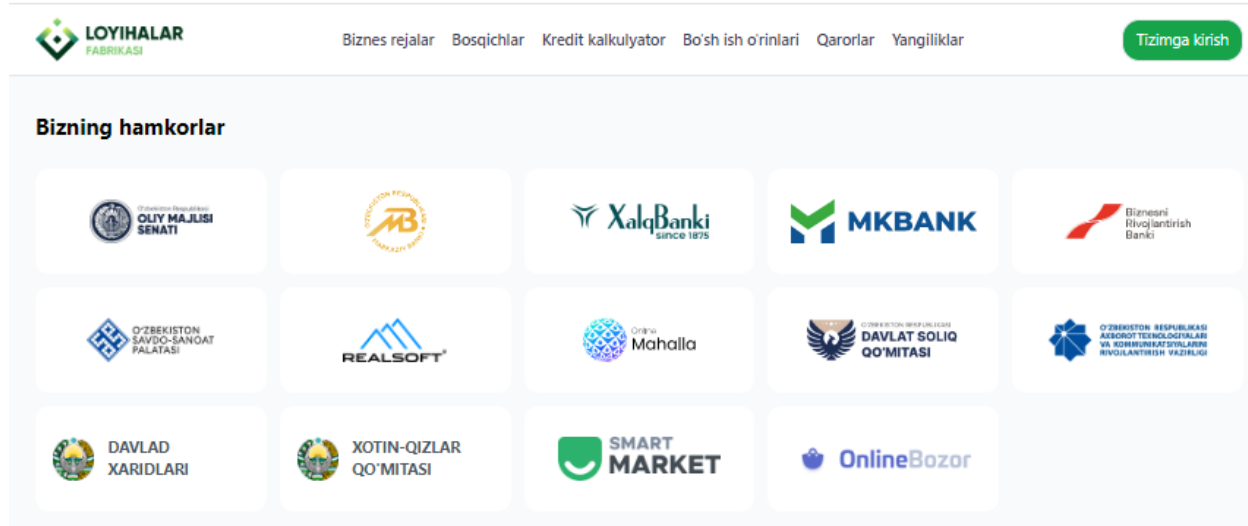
LOYIHALAR FABRIKASI

Biznes rejalar Bosqichlar Kredit kalkulyator Bo'sh ish o'rinlari Qarorlar Yangiliklar

Tizimga kirish

Bizning hamkorlar

O'zbekiston Respublikasi OLIY MAJLISI SENATI

O'ZBEKISTON RESPUBLIKASI MARKAZIY BANKI

XalqBanki since 1875

MKBANK

Biznesni Rivojlantirish Banki

O'ZBEKISTON SAVDO-SANOAT PALATASI

REALSOFT

Online Mahalla

O'ZBEKISTON RESPUBLIKASI DAVLAT SOLIQ QO'MITASI

O'ZBEKISTON RESPUBLIKASI AXBOROT TEXNOLOGIYALARI VA KOMMUNIKATSIYALARINI RIVOJLANTIRISH VAZIRLIGI

DAVLAD XARIDLARI

XOTIN-QIZLAR QO'MITASI

SMART MARKET

OnlineBozor